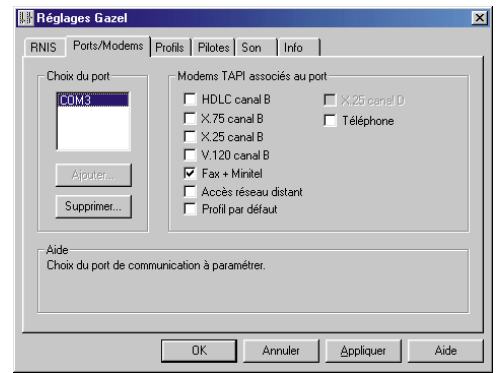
Réglages Gazel

RNIS | Ports/Modems | Profils | Pilotes | Son | Info

Choix du port

COM3

Ajouter...

Supprimer...

Modems TAPI associés au port

HDLC canal B

X.75 canal B

X.25 canal B

V.120 canal B

Fax + Minitel

Accès réseau distant

Profil par défaut

X.25 canal D

Téléphone

Aide

Choix du port de communication à paramétrer.

OK | Annuler | Appliquer | Aide